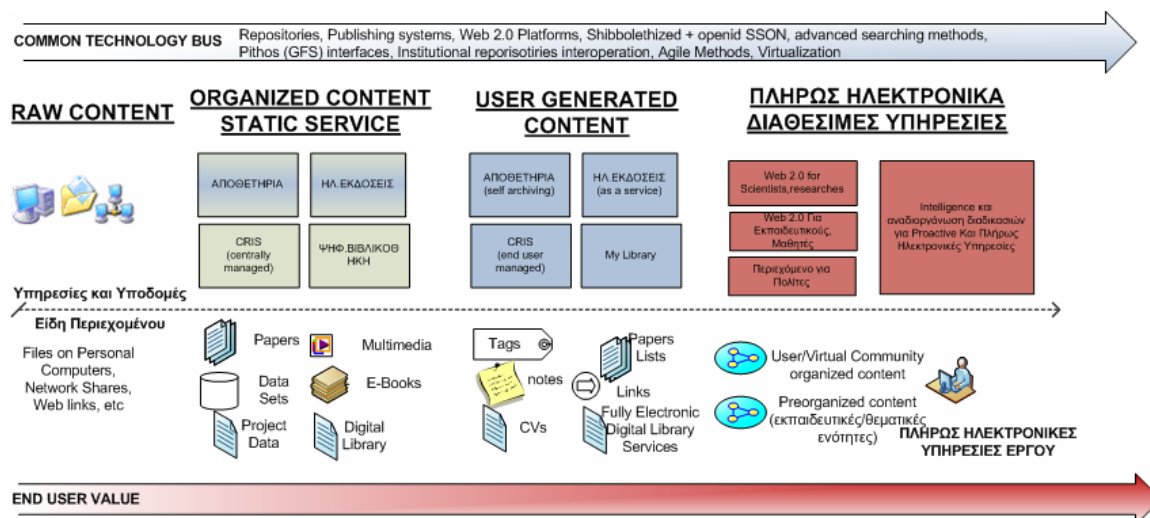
COMMON TECHNOLOGY BUS Repositories, Publishing systems, Web 2.0 Platforms, Shibbolethized + openid SSON, advanced searching methods, Pithos (GFS) interfaces, Institutional reporisotiries interoperation, Agile Methods, Virtualization

RAW CONTENT

ORGANIZED CONTENT STATIC SERVICE

USER GENERATED CONTENT

ΠΛΗΡΩΣ ΗΛΕΚΤΡΟΝΙΚΑ ΔΙΑΘΕΣΙΜΕΣ ΥΠΗΡΕΣΙΕΣ

ΑΠΟΘΕΤΗΡΙΑ

ΗΛ.ΕΚΔΟΣΕΙΣ

CRIS (centrally managed)

ΨΗΦ.ΒΙΒΛΙΚΟΘΗΚΗ

ΑΠΟΘΕΤΗΡΙΑ (self archiving)

ΗΛ.ΕΚΔΟΣΕΙΣ (as a service)

CRIS (end user managed)

My Library

Web 2.0 for Scientists,researches

Web 2.0 Για Εκπαιδευτικούς, Μαθητές

Περιεχόμενο για Πολίτες

Intelligence και αναδιοργάνωση διαδικασιών για Proactive Και Πλήρως Ηλεκτρονικές Υπηρεσίες

Υπηρεσίες και Υποδομές

Είδη Περιεχομένου

Files on Personal Computers, Network Shares, Web links, etc

Papers

Multimedia

Data Sets

E-Books

Project Data

Digital Library

Tags

notes

CVs

Papers Lists

Links

Fully Electronic Digital Library Services

User/Virtual Community organized content

Preorganized content (εκπαιδευτικές/θεματικές ενότητες)

ΠΛΗΡΩΣ ΗΛΕΚΤΡΟΝΙΚΕΣ ΥΠΗΡΕΣΙΕΣ ΕΡΓΟΥ

END USER VALUE